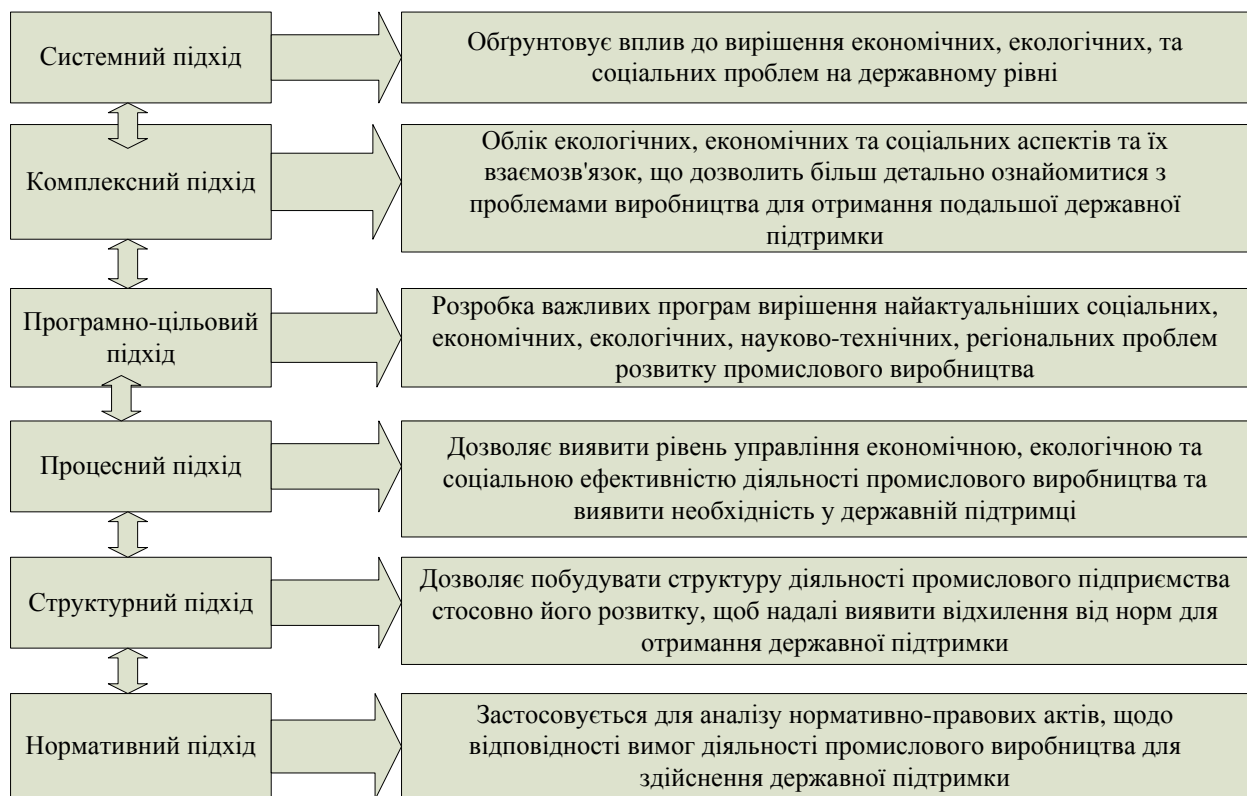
Системний підхід

Обґрунтовує вплив до вирішення економічних, екологічних, та соціальних проблем на державному рівні

Комплексний підхід

Облік екологічних, економічних та соціальних аспектів та їх взаємозв'язок, що дозволить більш детально ознайомитися з проблемами виробництва для отримання подальшої державної підтримки

Програмно-цільовий підхід

Розробка важливих програм вирішення найактуальніших соціальних, економічних, екологічних, науково-технічних, регіональних проблем розвитку промислового виробництва

Процесний підхід

Дозволяє виявити рівень управління економічною, екологічною та соціальною ефективністю діяльності промислового виробництва та виявити необхідність у державній підтримці

Структурний підхід

Дозволяє побудувати структуру діяльності промислового підприємства стосовно його розвитку, щоб надалі виявити відхилення від норм для отримання державної підтримки

Нормативний підхід

Застосовується для аналізу нормативно-правових актів, щодо відповідності вимог діяльності промислового виробництва для здійснення державної підтримки